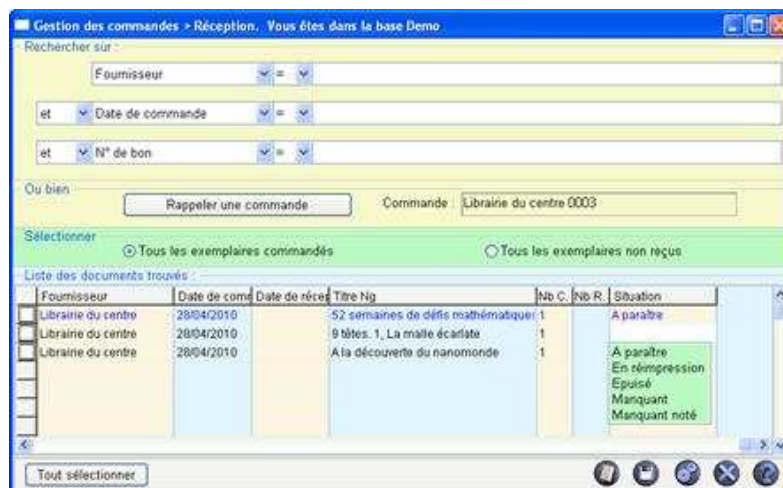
Gestion des commandes > Réception. Vous êtes dans la base Demo

Rechercher sur :

Fournisseur =

et Date de commande =

et N° de bon =

Ou bien

Rappeler une commande

Commande Librairie du centre 0003

Sélectionner

Tous les exemplaires commandés

Tous les exemplaires non reçus

Liste des documents trouvés :

| Fournisseur | Date de comm | Date de récep | Titre Ng | Nb C. | Nb R. | Situation |
|---|---|---|---|---|---|---|
| Librairie du centre | 28/04/2010 | | 52 semaines de défis mathématique | 1 | | A paraître |
| Librairie du centre | 28/04/2010 | | 9 têtes. 1, La malle écarlate | 1 | | |
| Librairie du centre | 28/04/2010 | | A la découverte du nanomonde | 1 | | A paraître |

En réimpression
Epuisé
Manquant
Manquant noté

Tout sélectionner